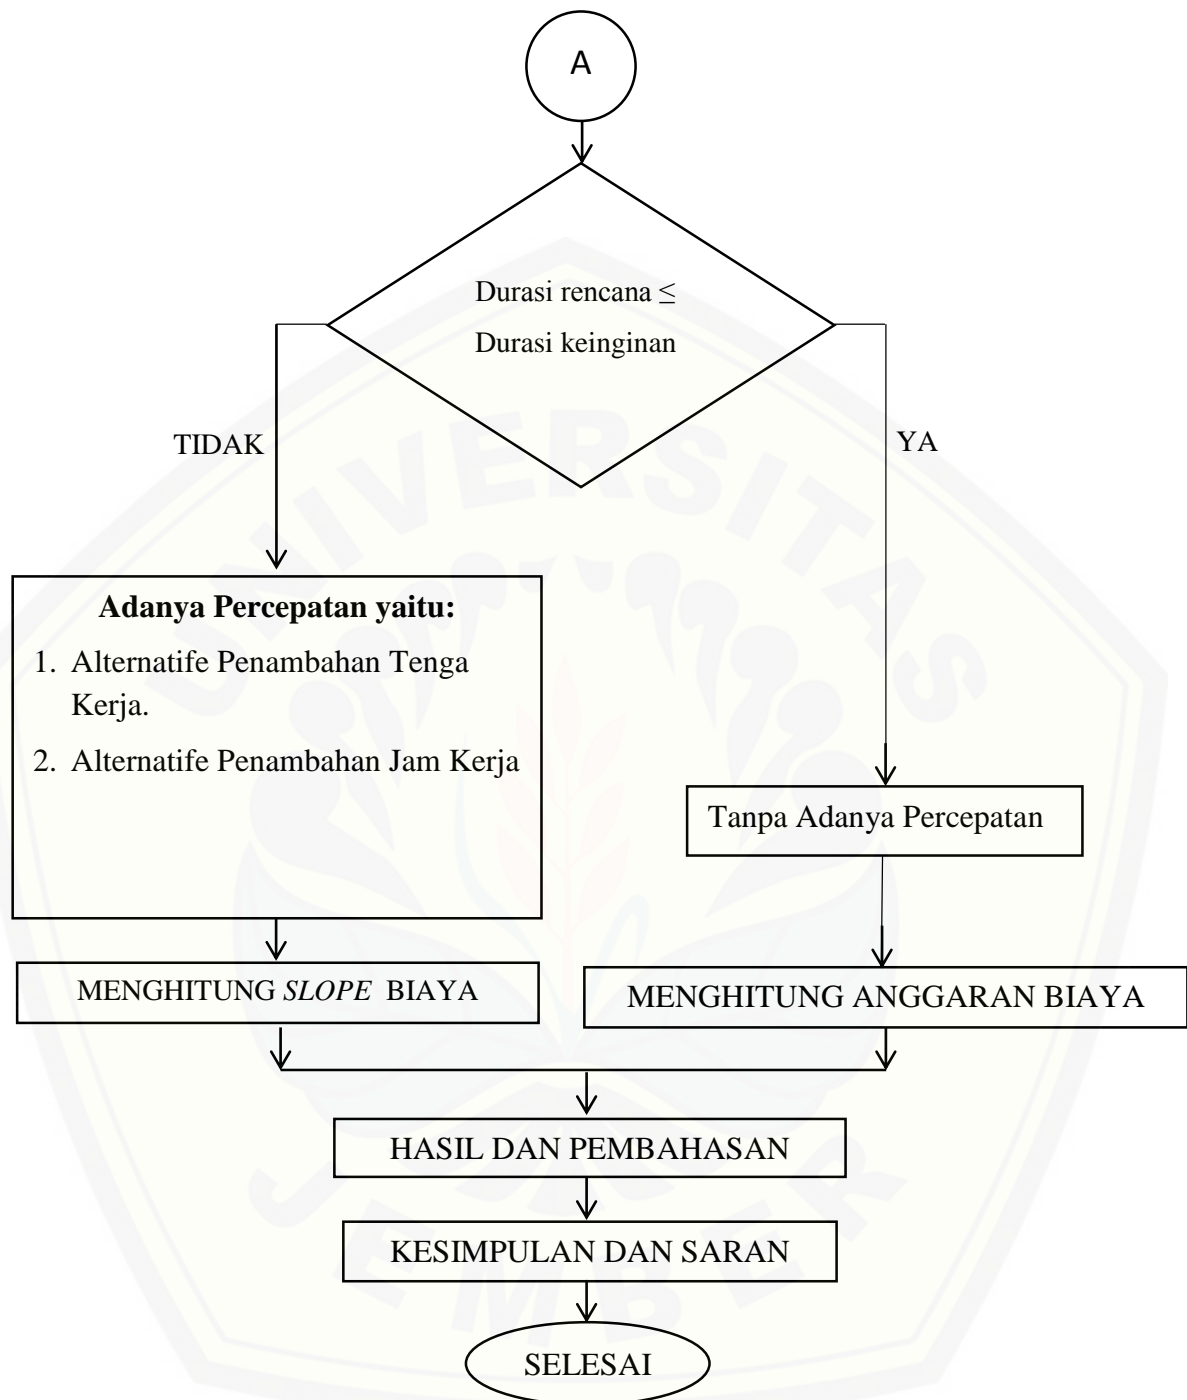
A

Durasi rencana ≤ Durasi keinginan

TIDAK

YA

**Adanya Percepatan yaitu:**

1. Alternatife Penambahan Tenga Kerja.
2. Alternatife Penambahan Jam Kerja

Tanpa Adanya Percepatan

MENGHITUNG *SLOPE* BIAYA

MENGHITUNG ANGGARAN BIAYA

HASIL DAN PEMBAHASAN

KESIMPULAN DAN SARAN

SELESAI